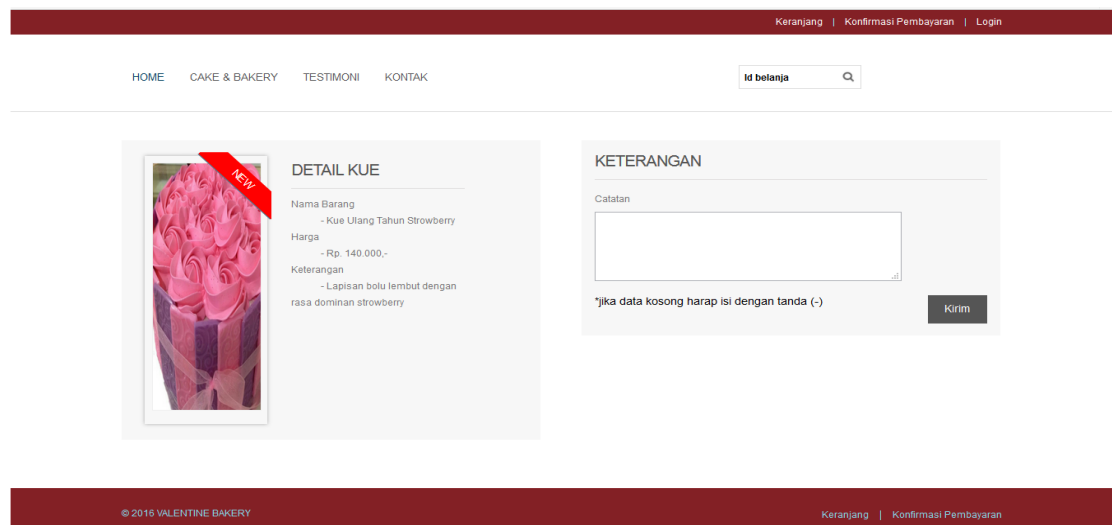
Keranjang | Konfirmasi Pembayaran | Login

HOME CAKE & BAKERY TESTIMONI KONTAK

Id belanja

NEW

DETAIL KUE

Nama Barang
- Kue Ulang Tahun Strowberry
Harga
- Rp. 140.000,-
Keterangan
- Lapisan bolu lembut dengan rasa dominan strowberry

KETERANGAN

Catatan

*jika data kosong harap isi dengan tanda (-)

Kirim

© 2016 VALENTINE BAKERY

Keranjang | Konfirmasi Pembayaran